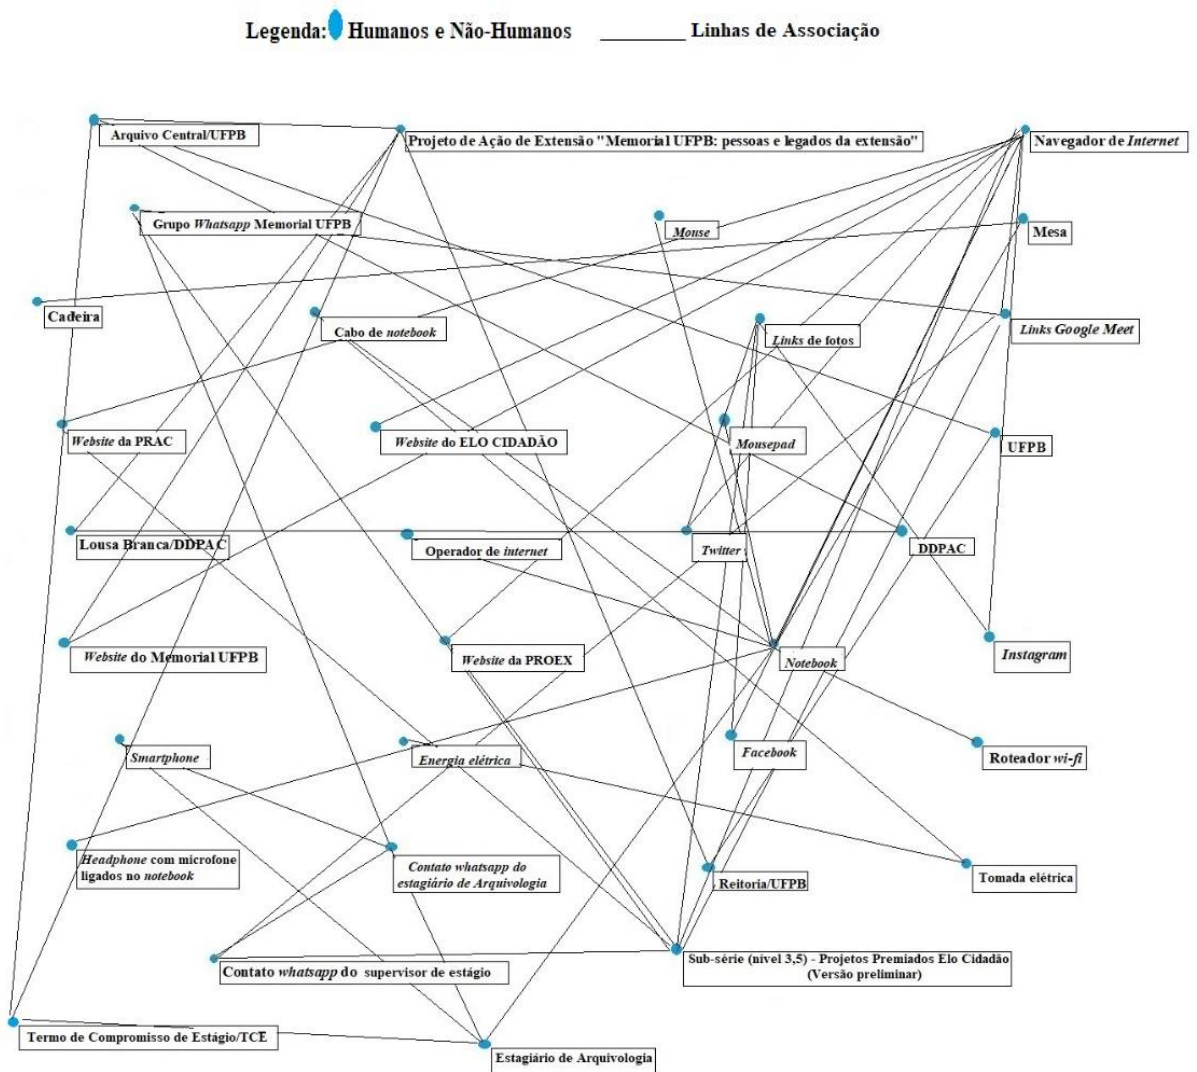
Legenda: Humanos e Não-Humanos ________ Linhas de Associação

Arquivo Central/UFPB

Projeto de Ação de Extensão "Memorial UFPB: pessoas e legados da extensão"

Navegador de *Internet*

Grupo *Whatsapp* Memorial UFPB

*Mouse*

Mesa

Cadeira

Cabo de *notebook*

*Links* de fotos

*Links Google Meet*

*Website* da PRAC

*Website* do ELO CIDADÃO

*Mousepad*

UFPB

Lousa Branca/DDPAC

Operador de *internet*

*Twitter*

DDPAC

*Website* do Memorial UFPB

*Website* da PROEX

*Notebook*

*Instagram*

*Smartphone*

*Energia elétrica*

*Facebook*

Roteador *wi-fi*

*Headphone* com microfone ligados no *notebook*

*Contato whatsapp do estagiário de Arquivologia*

Reitoria/UFPB

Tomada elétrica

Contato *whatsapp* do supervisor de estágio

Sub-série (nível 3,5) - Projetos Premiados Elo Cidadão (Versão preliminar)

Termo de Compromisso de Estágio/TCE

Estagiário de Arquivologia